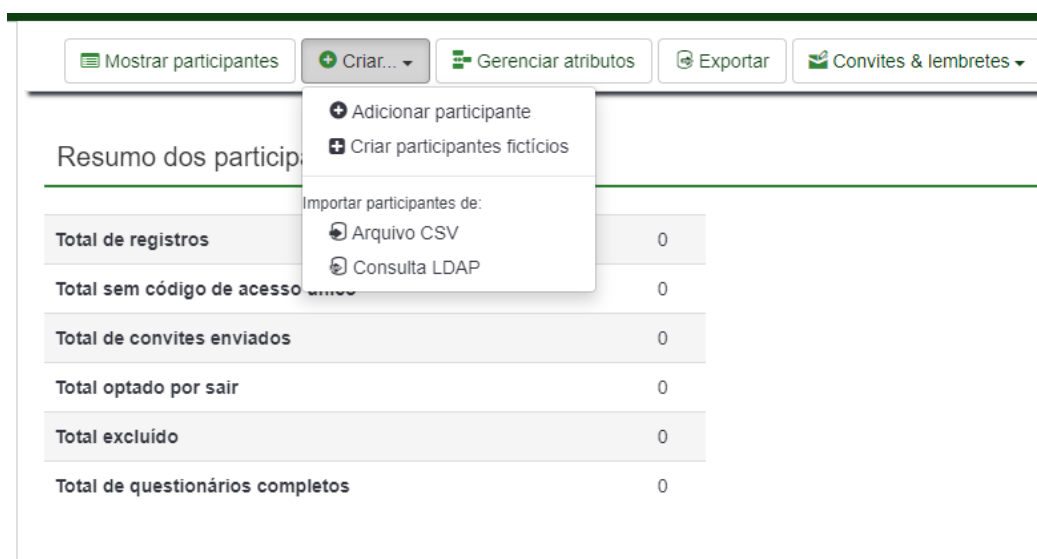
Mostrar participantes | Criar... | Gerenciar atributos | Exportar | Convites & lembretes

Adicionar participante
Criar participantes fictícios
Importar participantes de:
Arquivo CSV
Consulta LDAP

Resumo dos particip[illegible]

| | |
|---|---|
| Total de registros | 0 |
| Total sem código de acesso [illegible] | 0 |
| Total de convites enviados | 0 |
| Total optado por sair | 0 |
| Total excluído | 0 |
| Total de questionários completos | 0 |